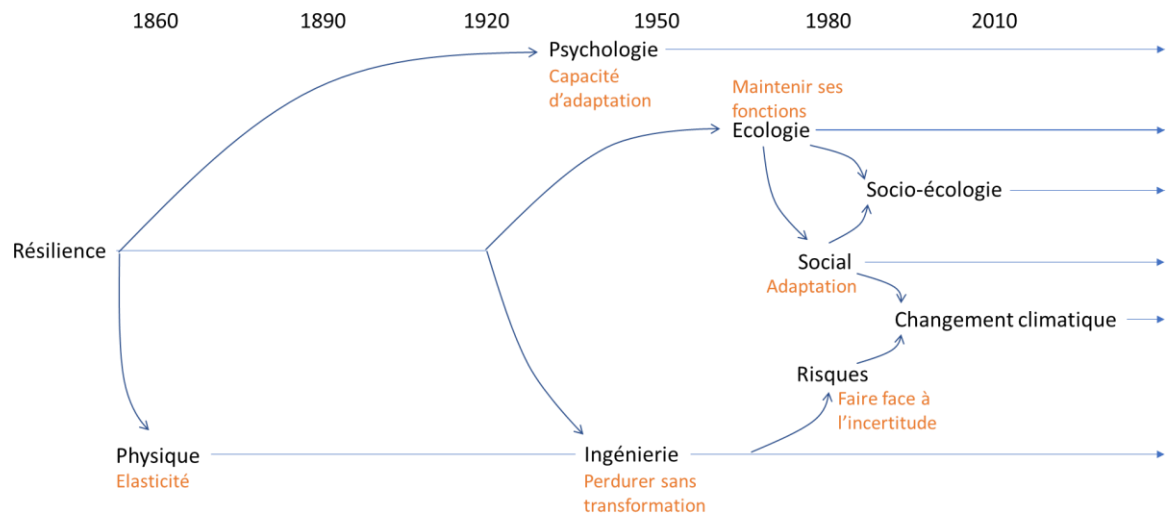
1860 1890 1920 1950 1980 2010

Psychologie
Capacité d'adaptation

Maintenir ses fonctions
Ecologie

Socio-écologie

Résilience

Social
Adaptation

Changement climatique

Risques
Faire face à l'incertitude

Physique
Elasticité

Ingénierie
Perdurer sans transformation